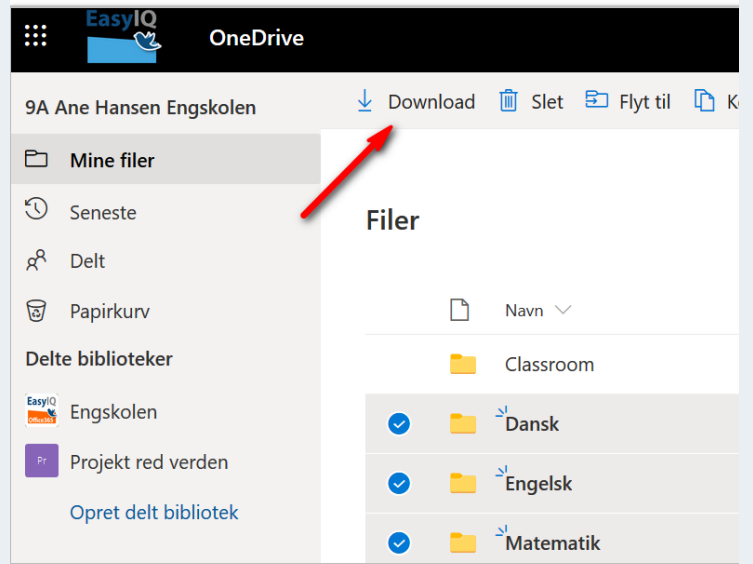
EasyIQ
OneDrive

9A Ane Hansen Engskolen

Download Slet Flyt til K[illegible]

Mine filer
Seneste
Delt
Papirkurv
Delte biblioteker
EasyIQ Office365
Engskolen
Pr
Projekt red verden
Opret delt bibliotek

Filer

Navn
Classroom
Dansk
Engelsk
Matematik